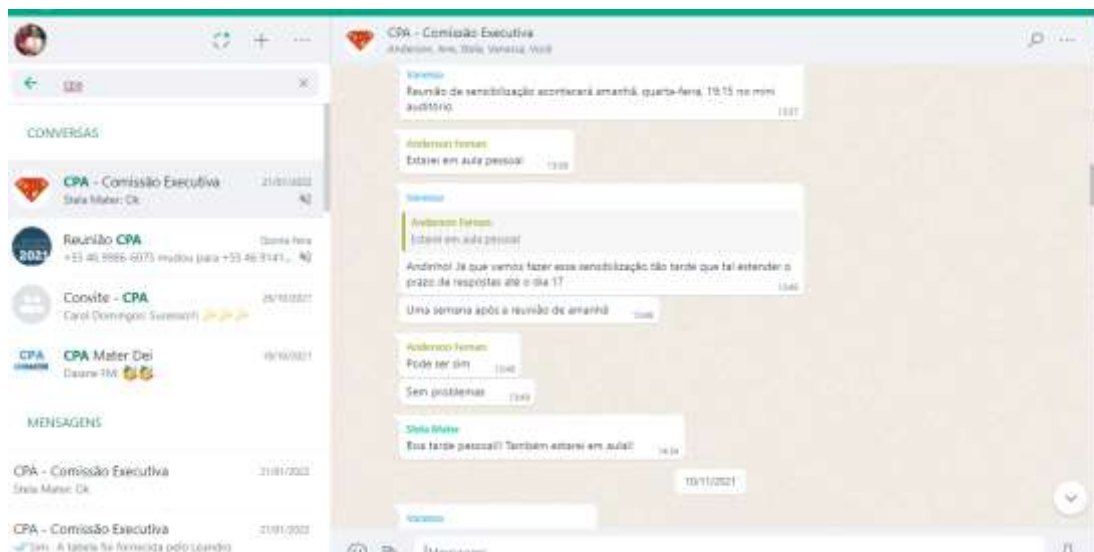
CPA - Comissão Executiva
Anderson, Ana, Stela, Vanessa, Você

cpa

CONVERSAS

CPA - Comissão Executiva
Stela Mater: Ok
21/01/2022

Reunião CPA
+55 46 9986-6075 mudou para +55 46 9141...
Quinta-feira

Convite - CPA
Carol Domingos Surewarti
25/10/2021

CPA Mater Dei
Daiane FM:
19/10/2021

MENSAGENS

CPA - Comissão Executiva
Stela Mater: Ok
21/01/2022

CPA - Comissão Executiva
Sim. A tabela foi fornecida pelo Leandro
21/01/2022

Vanessa
Reunião de sensibilização acontecerá amanhã, quarta-feira, 19:15 no mini auditório.
13:07

Anderson Ferrari
Estarei em aula pessoal
13:08

Vanessa
Anderson Ferrari
Estarei em aula pessoal
Andinho! Já que vamos fazer essa sensibilização tão tarde que tal estender o prazo de respostas até o dia 17
13:46

Uma semana após a reunião de amanhã
13:46

Anderson Ferrari
Pode ser sim
13:48

Sem problemas
13:49

Stela Mater
Boa tarde pessoal! Também estarei em aula!!
14:34

10/11/2021

Vanessa

Mensagem